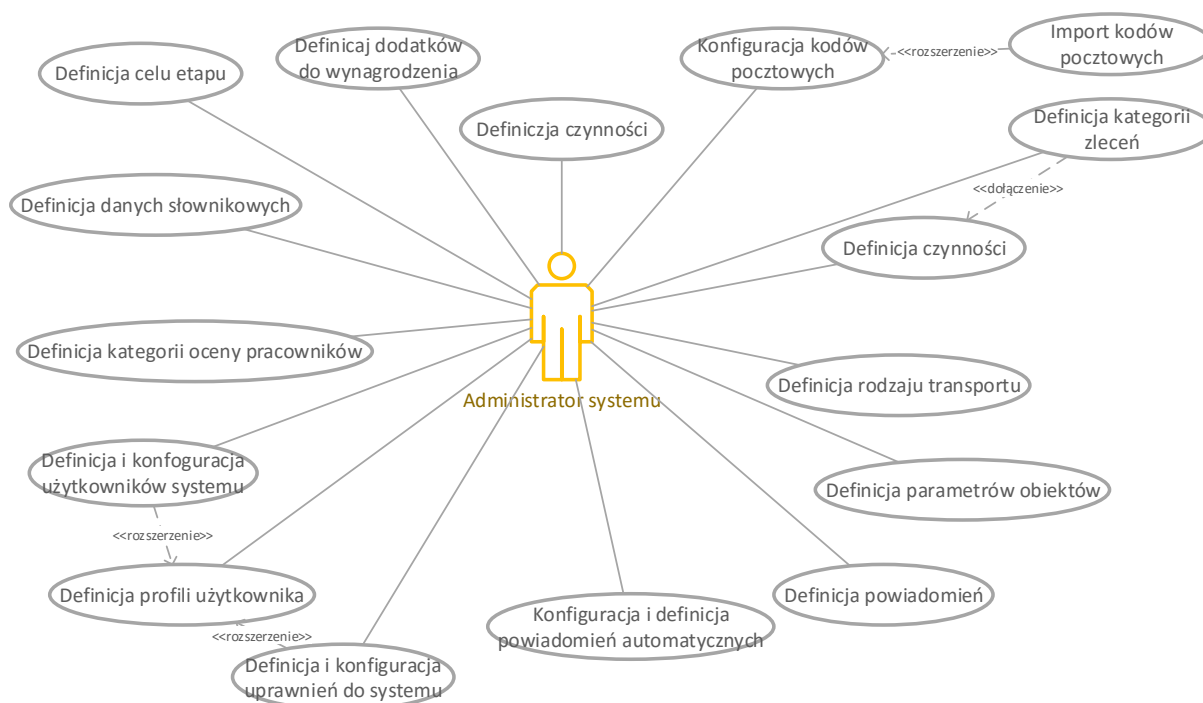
Definicja celu etapu

Definicaj dodatków do wynagrodzenia

Definiczja czynności

Konfiguracja kodów pocztowych

<<rozszerzenie>>

Import kodów pocztowych

Definicja kategorii zleceń

<<dołączenie>>

Definicja danych słownikowych

Definicja czynności

Definicja kategorii oceny pracowników

Administrator systemu

Definicja rodzaju transportu

Definicja i konfoguracja użytkowników systemu

Definicja parametrów obiektów

<<rozszerzenie>>

Definicja profili użytkownika

Definicja powiadomień

<<rozszerzenie>>

Konfiguracja i definicja powiadomień automatycznych

Definicja i konfiguracja uprawnień do systemu